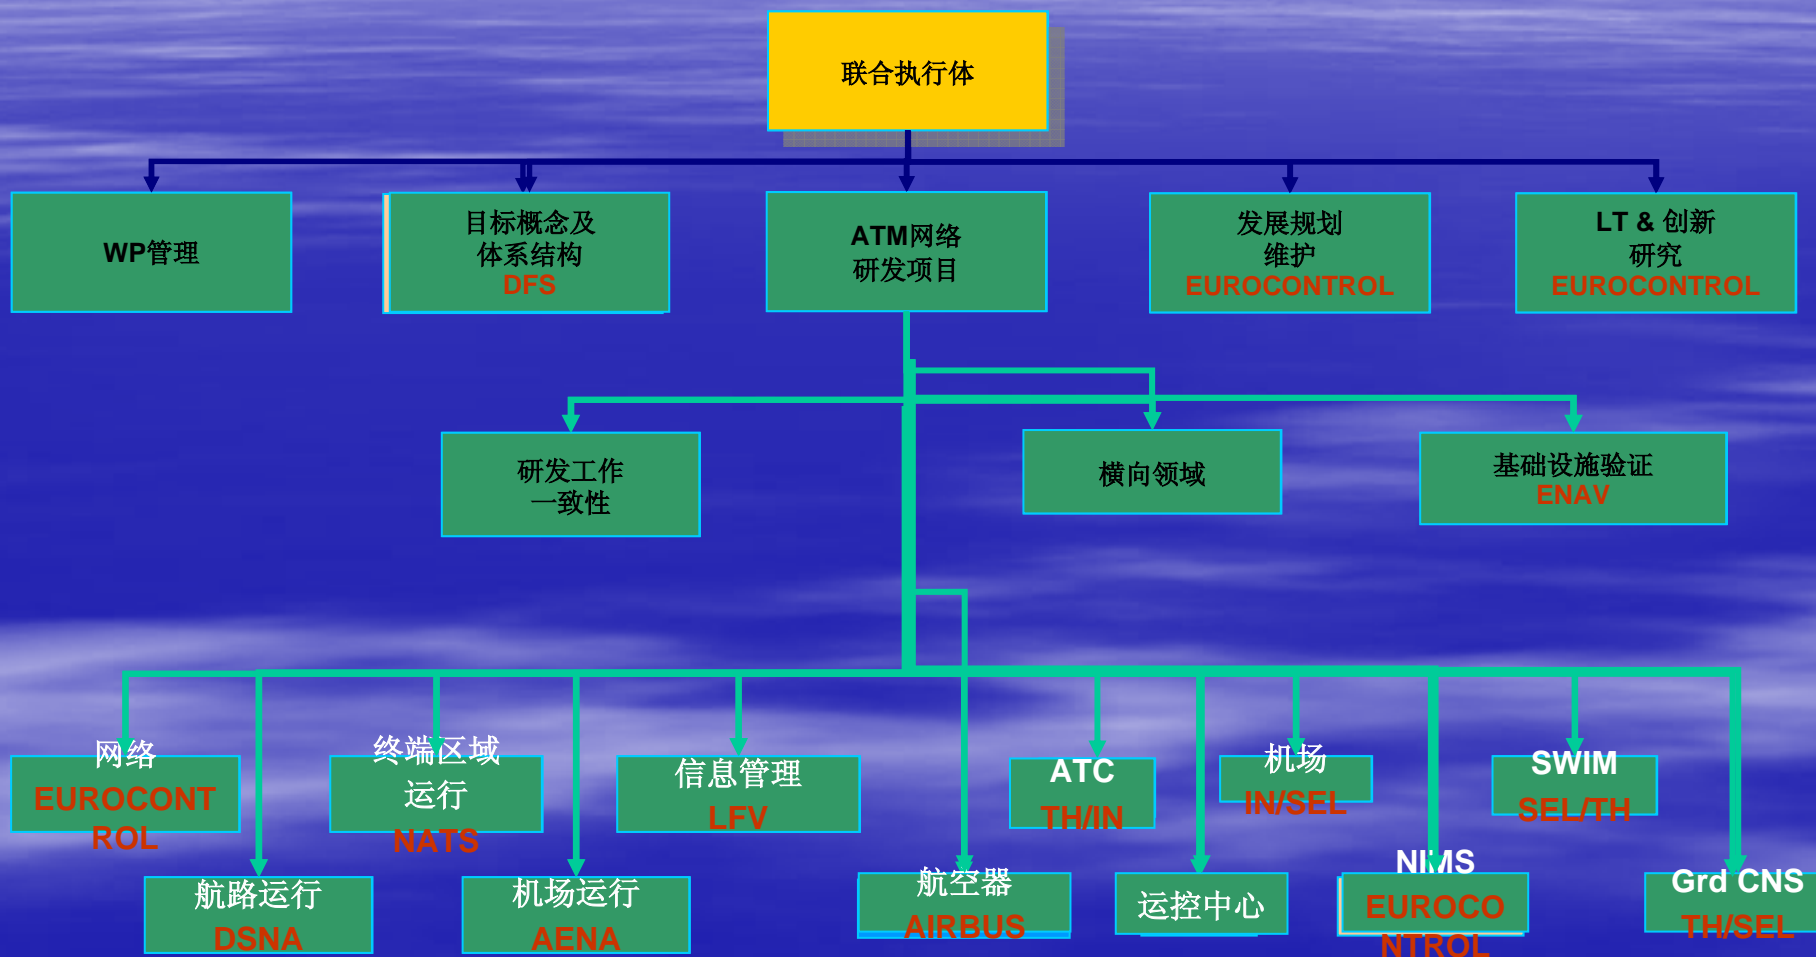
联合执行体

WP管理

目标概念及
体系结构
DFS

ATM网络
研发项目

发展规划
维护
EUROCONTROL

LT & 创新
研究
EUROCONTROL

研发工作
一致性

横向领域

基础设施验证
ENAV

网络
EUROCONTROL

终端区域
运行
NATS

信息管理
LFV

ATC
TH/IN

机场
IN/SEL

SWIM
SEL/TH

航路运行
DSNA

机场运行
AENA

航空器
AIRBUS

运控中心

NIMS
EUROCONTROL

Grd CNS
TH/SEL